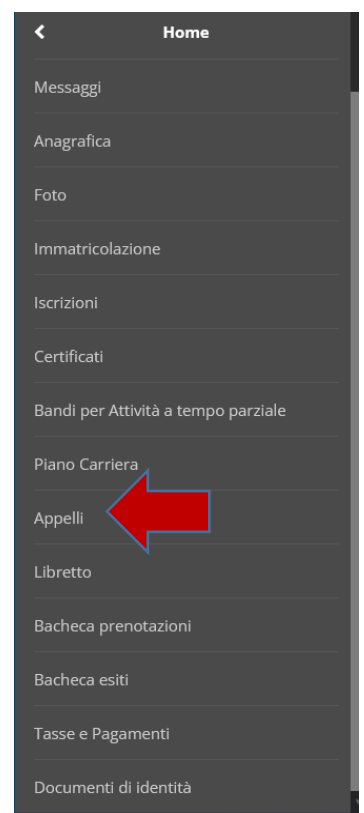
<

Home

Messaggi

Anagrafica

Foto

Immatricolazione

Iscrizioni

Certificati

Bandi per Attività a tempo parziale

Piano Carriera

Appelli

Libretto

Bacheca prenotazioni

Bacheca esiti

Tasse e Pagamenti

Documenti di identità